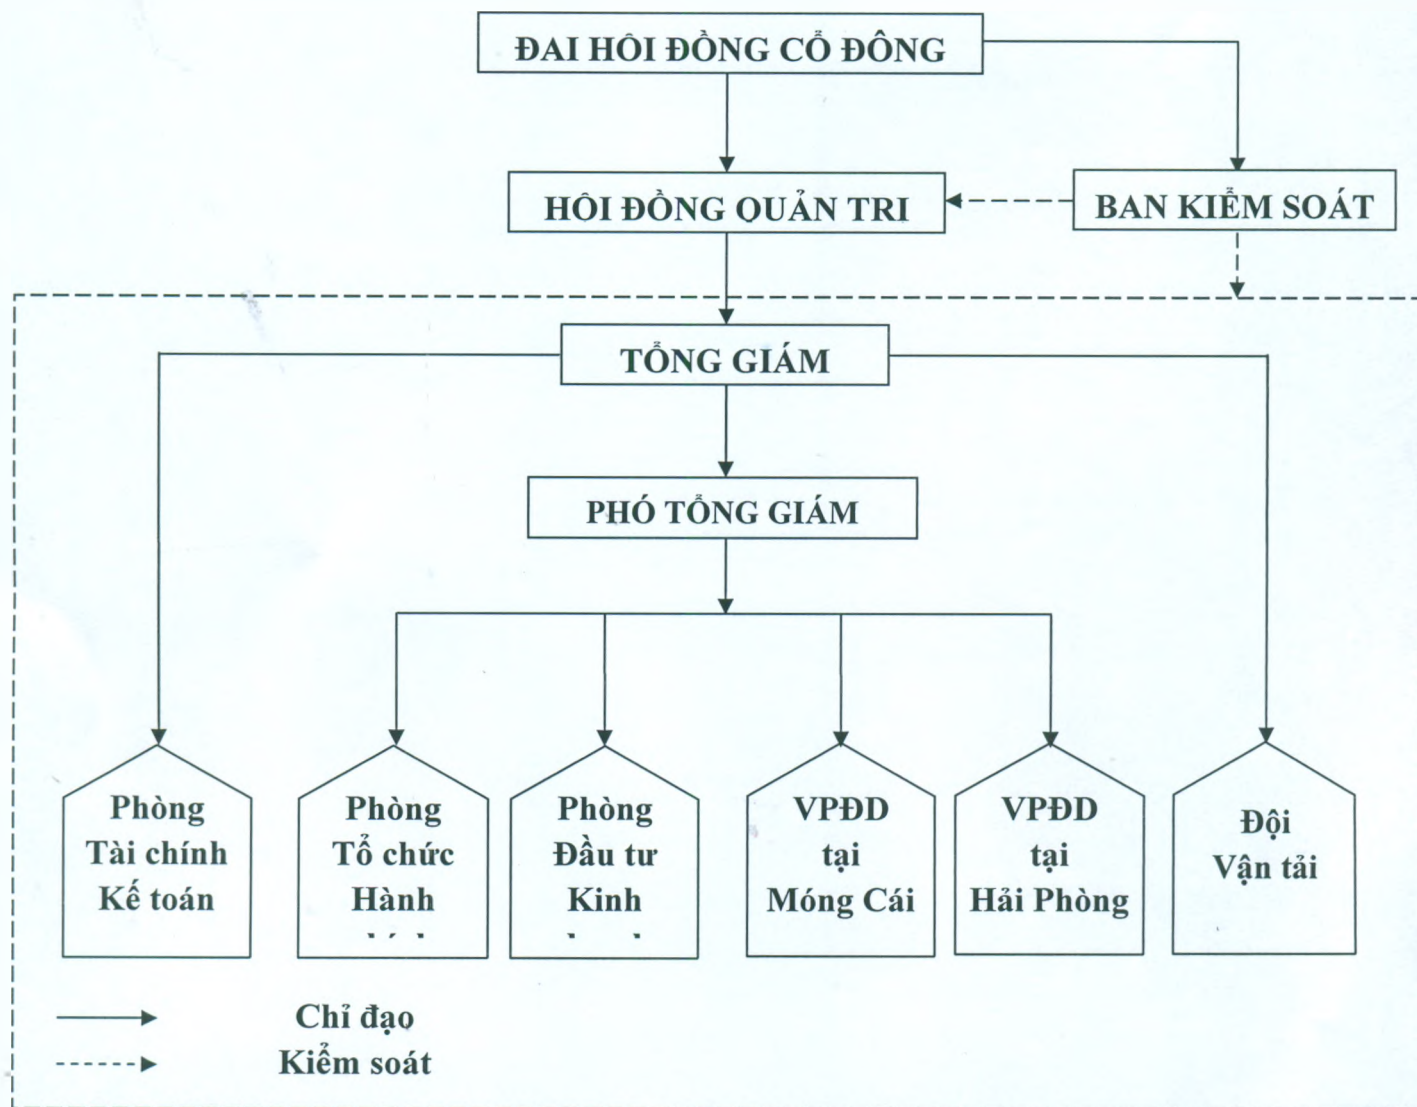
ĐAI HÔI ĐỒNG CỔ ĐÔNG

HÔI ĐỒNG QUẢN TRI

BAN KIỂM SOÁT

TỔNG GIÁM

PHÓ TỔNG GIÁM

Phòng Tài chính Kế toán

Phòng Tổ chức Hành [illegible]

Phòng Đầu tư Kinh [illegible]

VPĐD tại Móng Cái

VPĐD tại Hải Phòng

Đội Vận tải

Chỉ đạo

Kiểm soát